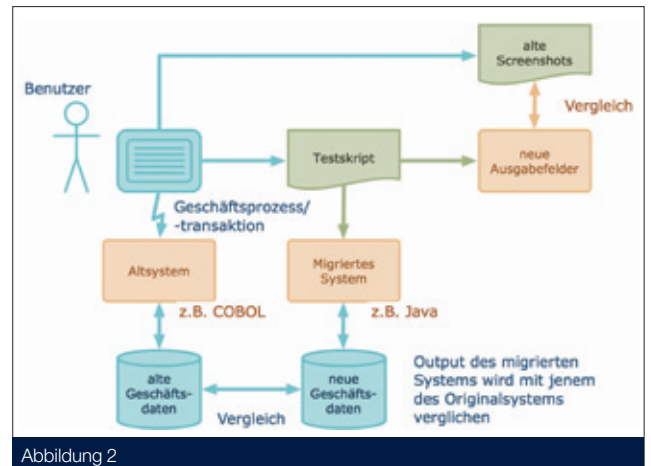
alte Screenshots

Benutzer

Vergleich

Testskript

neue Ausgabefelder

Geschäftsprozess/ -transaktion

Altsystem

Migriertes System

z.B. COBOL

z.B. Java

alte Geschäfts-daten

neue Geschäfts-daten

Vergleich

Output des migrierten Systems wird mit jenem des Originalsystems verglichen

Abbildung 2